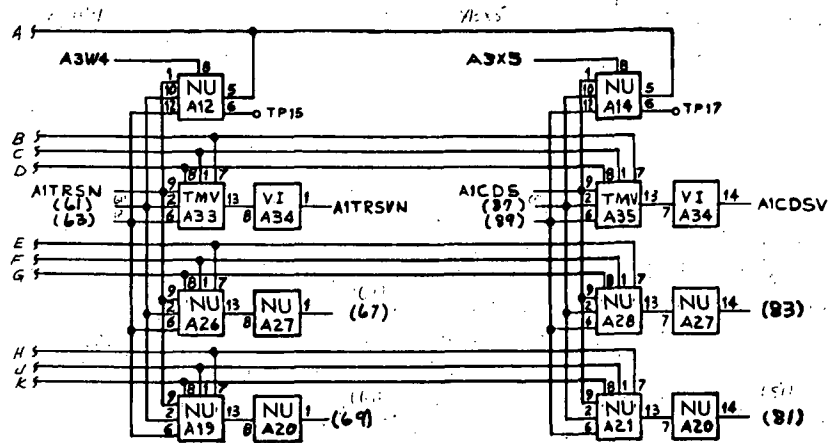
A
B
C
D
E
F
G
H
J
K

A3W4
1 8
10 NU 5
12 A12 6
TP15

A3X5
1 8
10 NU 5
12 A14 6
TP17

A1TRSN
(61)
(63)
9 8 1 7
2 TMV 13
6 A33 8
VI 1
A34
A1TRSVN

A1CDS
(87)
(89)
9 8 1 7
2 TMV 13
6 A35 7
VI 14
A34
A1CDSV

9 8 1 7
2 NU 13
6 A26 8
NU 1
A27
(67)

9 8 1 7
2 NU 13
6 A28 7
NU 14
A27
(83)

9 8 1 7
2 NU 13
6 A19 8
NU 1
A20
(69)

9 8 1 7
2 NU 13
6 A21 7
NU 14
A20
(81)